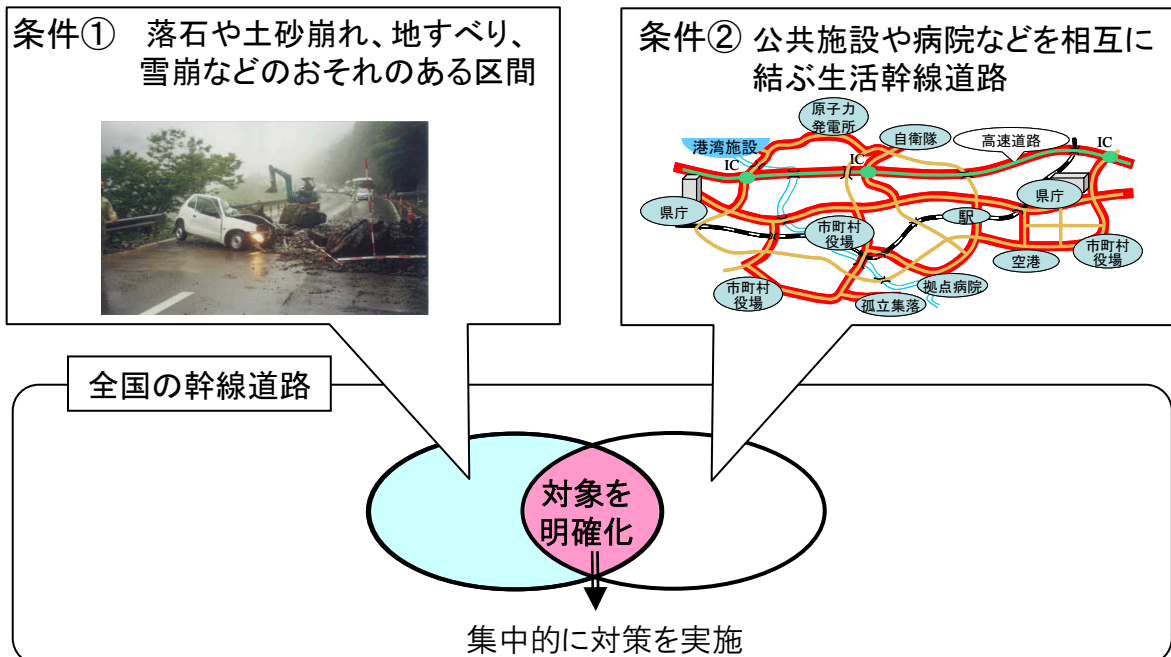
条件① 落石や土砂崩れ、地すべり、雪崩などのおそれのある区間

条件② 公共施設や病院などを相互に結ぶ生活幹線道路

原子力発電所
港湾施設
自衛隊
高速道路
IC
IC
IC
県庁
県庁
市町村役場
駅
市町村役場
空港
市町村役場
拠点病院
孤立集落

全国の幹線道路

対象を明確化

集中的に対策を実施